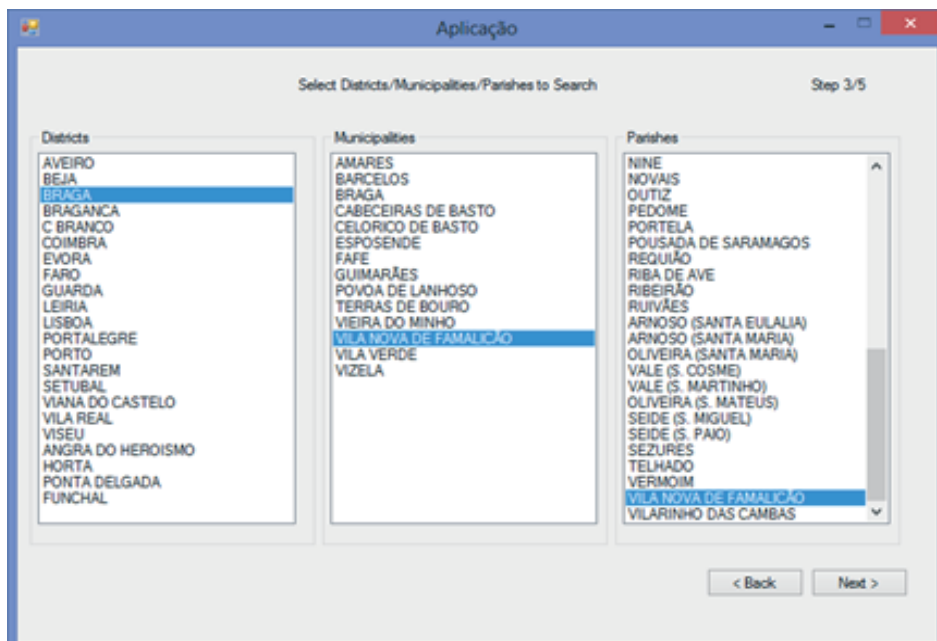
Aplicação

Select Districts/Municipalities/Parishes to Search

Step 3/5

Districts

AVEIRO
BEJA
BRAGA
BRAGANCA
C BRANCO
COIMBRA
EVORA
FARO
GUARDA
LEIRIA
LISBOA
PORTALEGRE
PORTO
SANTAREM
SETUBAL
VIANA DO CASTELO
VILA REAL
VISEU
ANGRA DO HEROISMO
HORTA
PONTA DELGADA
FUNCHAL

Municipalities

AMARES
BARCELOS
BRAGA
CABECEIRAS DE BASTO
CELORICO DE BASTO
ESPOSENDE
FAFE
GUIMARÃES
POVOA DE LANHOSO
TERRAS DE BOURO
VIEIRA DO MINHO
VILA NOVA DE FAMALICÃO
VILA VERDE
VIZELA

Parishes

NINE
NOVAIS
OUTIZ
PEDOME
PORTELA
POUSADA DE SARAMAGOS
REQUIÃO
RIBA DE AVE
RIBEIRÃO
RUIVÃES
ARNOSO (SANTA EULALIA)
ARNOSO (SANTA MARIA)
OLIVEIRA (SANTA MARIA)
VALE (S. COSME)
VALE (S. MARTINHO)
OLIVEIRA (S. MATEUS)
SEIDE (S. MIGUEL)
SEIDE (S. PAIO)
SEZURES
TELHADO
VERMOIM
VILA NOVA DE FAMALICÃO
VILARINHO DAS CAMBAS

< Back

Next >